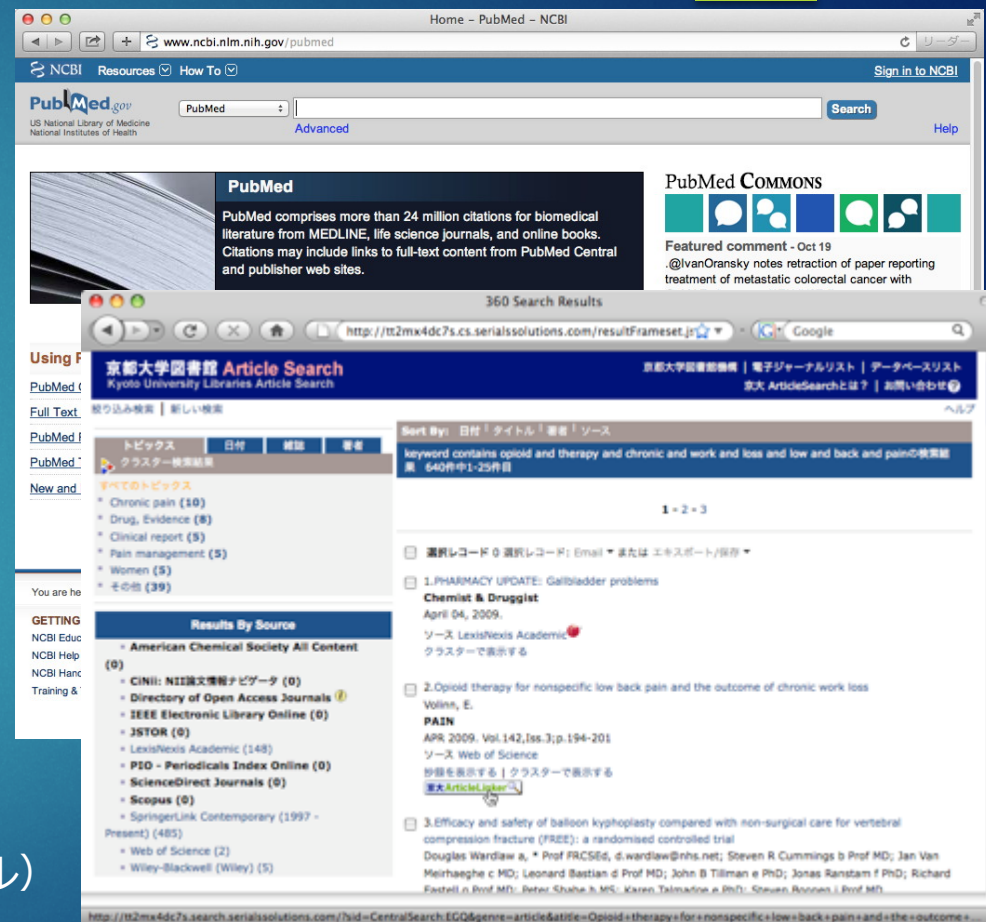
Home – PubMed – NCBI

www.ncbi.nlm.nih.gov/pubmed

リーダー

NCBI Resources How To

Sign in to NCBI

PubMed.gov
US National Library of Medicine
National Institutes of Health

PubMed

Search

Advanced

Help

PubMed

PubMed comprises more than 24 million citations for biomedical literature from MEDLINE, life science journals, and online books. Citations may include links to full-text content from PubMed Central and publisher web sites.

PubMed COMMONS

Featured comment - Oct 19
.@IvanOransky notes retraction of paper reporting treatment of metastatic colorectal cancer with

Using P
PubMed Q
Full Text
PubMed F
PubMed T
New and

You are he

GETTING
NCBI Educ
NCBI Help
NCBI Hand
Training &

360 Search Results

http://tt2mx4dc7s.cs.serialssolutions.com/resultFrameset.js

Google

京都大学図書館 Article Search
Kyoto University Libraries Article Search

京都大学図書館機構 | 電子ジャーナルリスト | データベースリスト
京大 ArticleSearchとは？ | お問い合わせ

絞り込み検索 | 新しい検索

ヘルプ

トピックス | 日付 | 雑誌 | 著者

クラスター検索結果

すべてのトピックス
Chronic pain (10)
Drug, Evidence (8)
Clinical report (5)
Pain management (5)
Women (5)
その他 (39)

Results By Source

American Chemical Society All Content (0)
CiNii: NII論文情報ナビゲータ (0)
Directory of Open Access Journals (0)
IEEE Electronic Library Online (0)
JSTOR (0)
LexisNexis Academic (148)
PIO - Periodicals Index Online (0)
ScienceDirect Journals (0)
Scopus (0)
SpringerLink Contemporary (1997 - Present) (485)
Web of Science (2)
Wiley-Blackwell (Wiley) (5)

Sort By: 日付 | タイトル | 著者 | ソース

keyword contains opioid and therapy and chronic and work and loss and low and back and painの検索結果 640件中1-25件目

1 - 2 - 3

選択レコード 0 選択レコード: Email ▾ または エキスポート/保存 ▾

1.PHARMACY UPDATE: Gallbladder problems
Chemist & Druggist
April 04, 2009.
ソース LexisNexis Academic
クラスターで表示する

2.Opioid therapy for nonspecific low back pain and the outcome of chronic work loss
Volinn, E.
PAIN
APR 2009. Vol.142,Iss.3;p.194-201
ソース Web of Science
抄録を表示する | クラスターで表示する
京大ArticleLinker

3.Efficacy and safety of balloon kyphoplasty compared with non-surgical care for vertebral compression fracture (FREE): a randomised controlled trial
Douglas Wardlaw a, * Prof FRCSEd, d.wardlaw@nhs.net; Steven R Cummings b Prof MD; Jan Van Meirhaeghe c MD; Leonard Bastian d Prof MD; John B Tillman e PhD; Jonas Ranstam f PhD; Richard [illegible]

http://tt2mx4dc7s.search.serialssolutions.com/?sid=CentralSearch:EGQ&genre=article&atitle=Opioid+therapy+for+nonspecific+low+back+pain+and+the+outcome+...

ル)